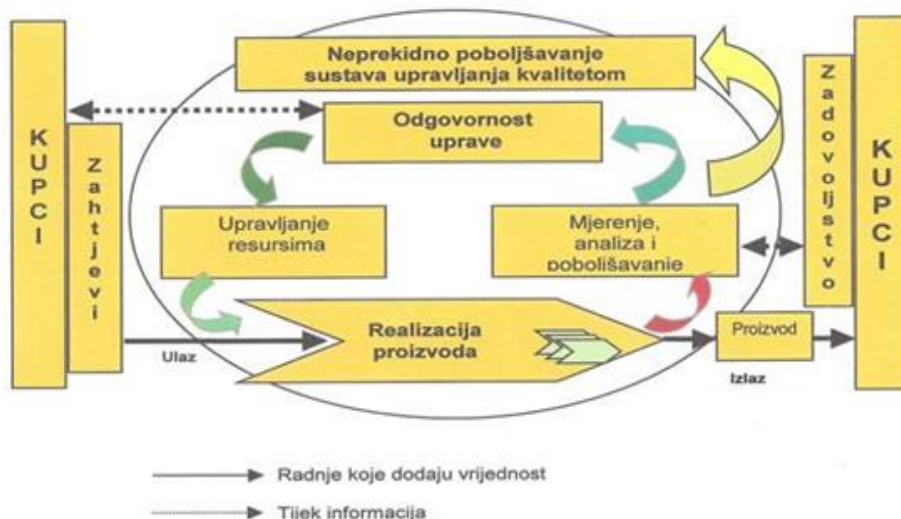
Neprekidno poboljšavanje sustava upravljanja kvalitetom

KUPCI

Zahtjevi

Odgovornost uprave

Upravljanje resursima

Mjerenje, analiza i pobolišavanie

Zadovoljstvo

KUPCI

Ulaz

Realizacija proizvoda

Proizvod

Izlaz

Radnje koje dodaju vrijednost

Tijek informacija